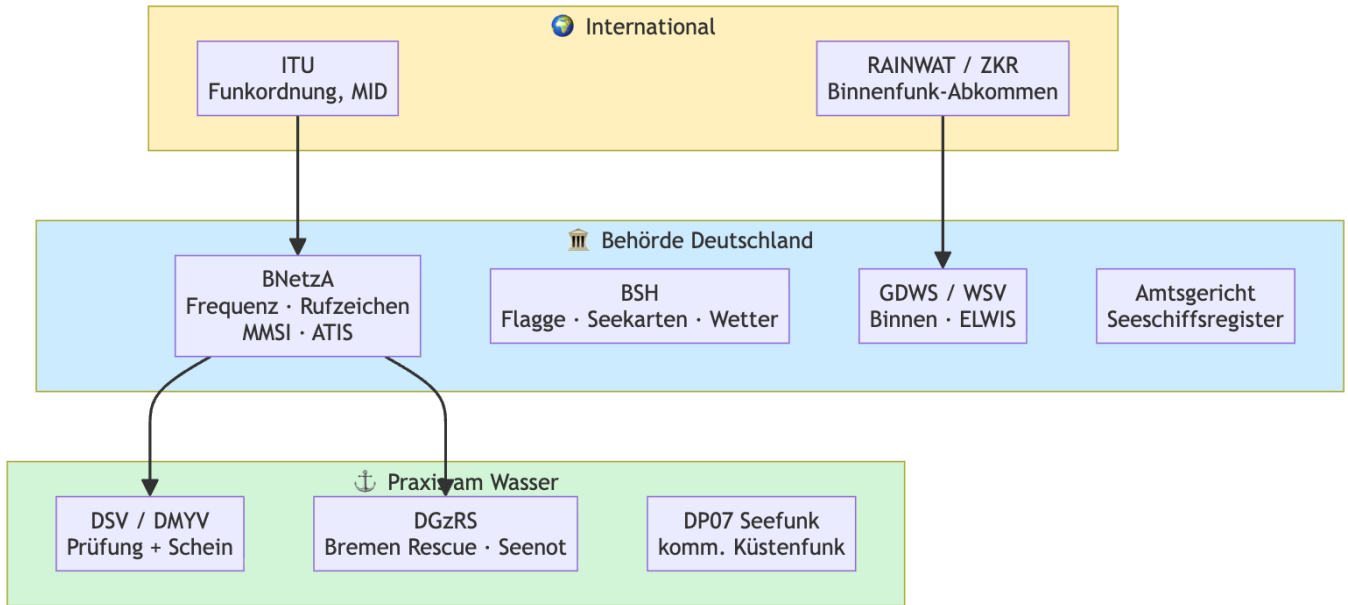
🌍 International

ITU
Funkordnung, MID

RAINWAT / ZKR
Binnenfunk-Abkommen

🏛 Behörde Deutschland

BNetzA
Frequenz · Rufzeichen
MMSI · ATIS

BSH
Flagge · Seekarten · Wetter

GDWS / WSV
Binnen · ELWIS

Amtsgericht
Seeschiffsregister

⚓ Praxis am Wasser

DSV / DMYV
Prüfung + Schein

DGzRS
Bremen Rescue · Seenot

DP07 Seefunk
komm. Küstenfunk